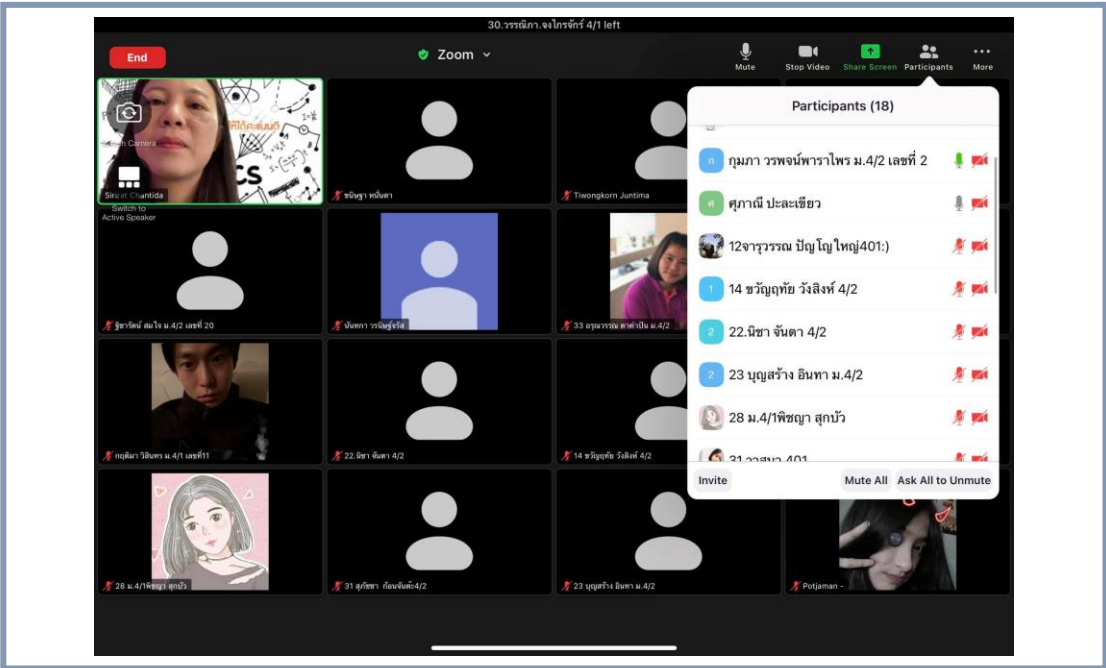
30.วรรณิภา.จงไกรจักร์ 4/1 left

End

Zoom

Mute
Stop Video
Share Screen
Participants
More

Switch Camera
Sireat Chantida
Switch to Active Speaker

ชนันชา หนันตา
Tiwongkorn Juntima

Participants (18)

กุมภา วรพจน์พาราไพร ม.4/2 เลขที่ 2
ศุภาณี ปะละเชียว
12จารุวรรณ ปัญโญใหญ่401:)
14 ขวัญฤทัย วังสิงห์ 4/2
22.นิชา จันตา 4/2
23 บุญสร้าง อินทา ม.4/2
28 ม.4/1พิชญา สุกบัว
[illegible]

Invite
Mute All
Ask All to Unmute

ฐิชารัตน์ สมใจ ม.4/2 เลขที่ 20
นันทกา วรจินฐ์จรัส
33 อรุณวรรณ ตาคำปืน ม.4/2

กฤติมา วิสินทร ม.4/1 เลขที่11
22.นิชา จันตา 4/2
14 ขวัญฤทัย วังสิงห์ 4/2

28 ม.4/1พิชญา สุกบัว
31 สุภัชชา ก้อนจันทัย4/2
23 บุญสร้าง อินทา ม.4/2
Potjaman -